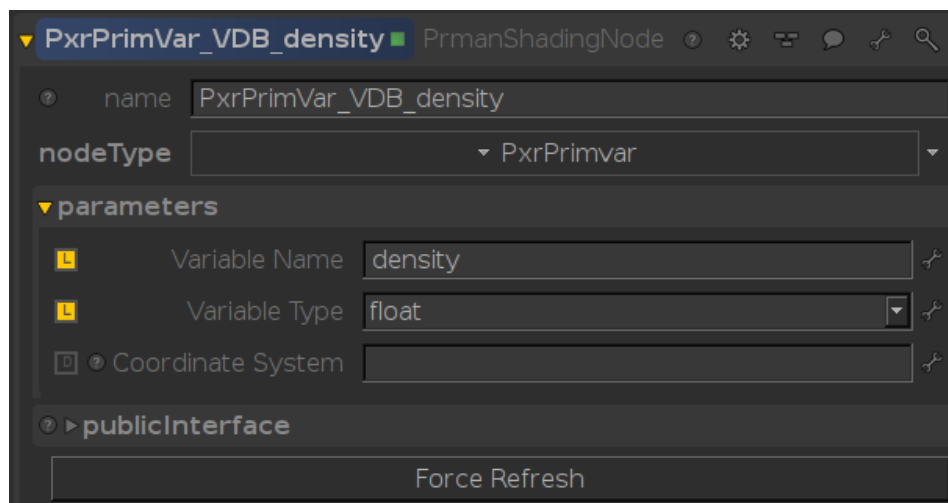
PxrPrimVar_VDB_density PrmanShadingNode

name PxrPrimVar_VDB_density

nodeType PxrPrimvar

parameters

L Variable Name density

L Variable Type float

D Coordinate System

publicInterface

Force Refresh